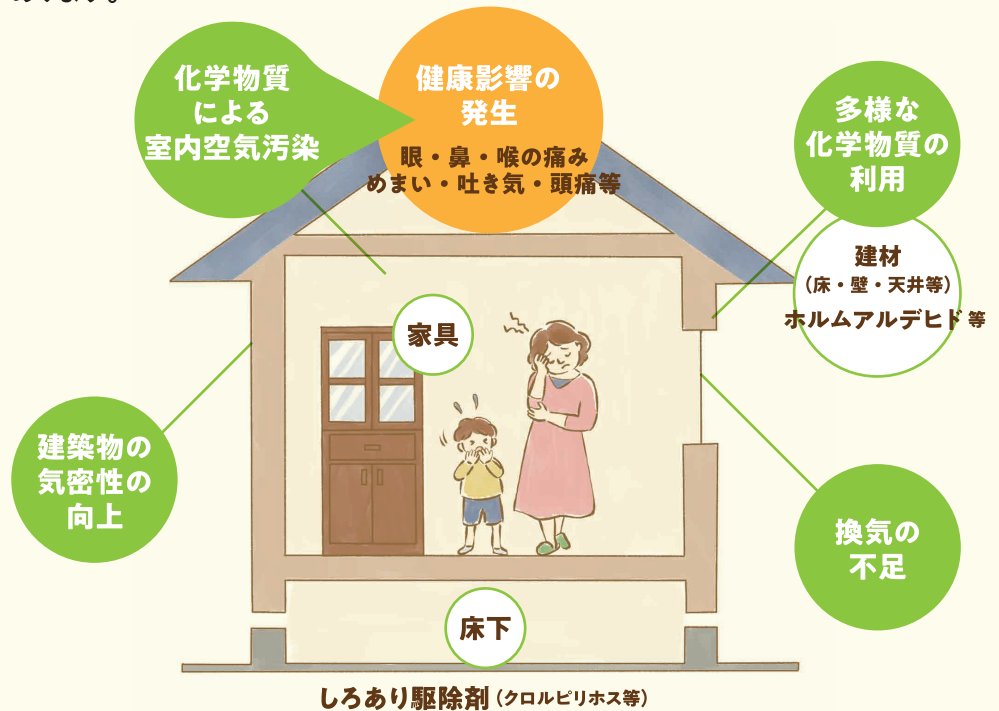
化学物質による室内空気汚染

健康影響の発生
眼・鼻・喉の痛み めまい・吐き気・頭痛等

多様な化学物質の利用

建材
（床・壁・天井等）
ホルムアルデヒド等

家具

建築物の気密性の向上

換気の不足

床下

しろあり駆除剤（クロルピリホス等）